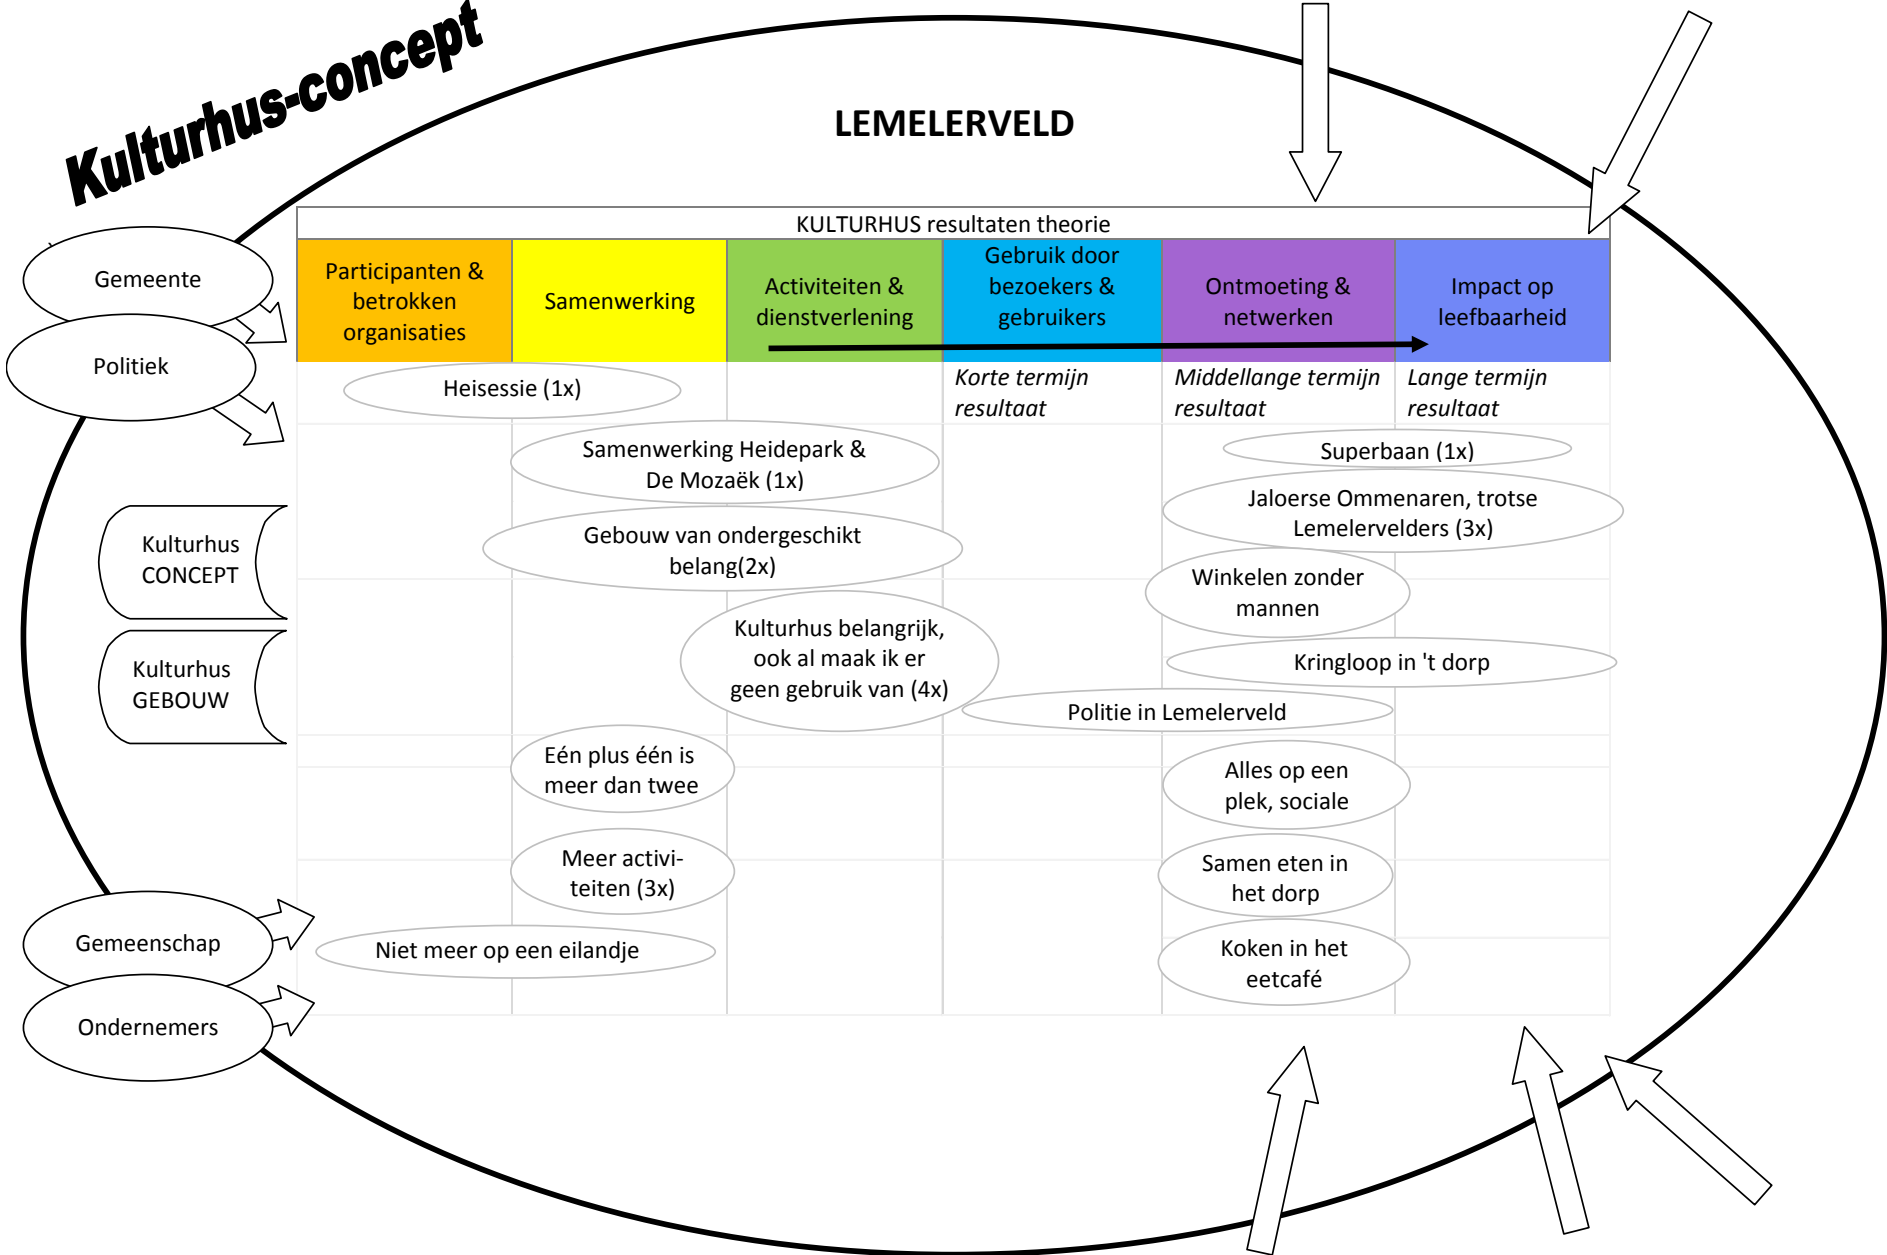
Kulturhus-concept

LEMELERVELD

KULTURHUS resultaten theorie

| Participanten & betrokken organisaties | Samenwerking | Activiteiten & dienstverlening | Gebruik door bezoekers & gebruikers | Ontmoeting & netwerken | Impact op leefbaarheid |
|---|---|---|---|---|---|
| | | | Korte termijn resultaat | Middellange termijn resultaat | Lange termijn resultaat |

Gemeente

Politiek

Kulturhus CONCEPT

Kulturhus GEBOUW

Gemeenschap

Ondernemers

Heisessie (1x)

Samenwerking Heidepark & De Mozaëk (1x)

Gebouw van ondergeschikt belang(2x)

Kulturhus belangrijk, ook al maak ik er geen gebruik van (4x)

Eén plus één is meer dan twee

Meer activiteiten (3x)

Niet meer op een eilandje

Superbaan (1x)

Jaloerse Ommenaren, trotse Lemelervelders (3x)

Winkelen zonder mannen

Kringloop in 't dorp

Politie in Lemelerveld

Alles op een plek, sociale

Samen eten in het dorp

Koken in het eetcafé